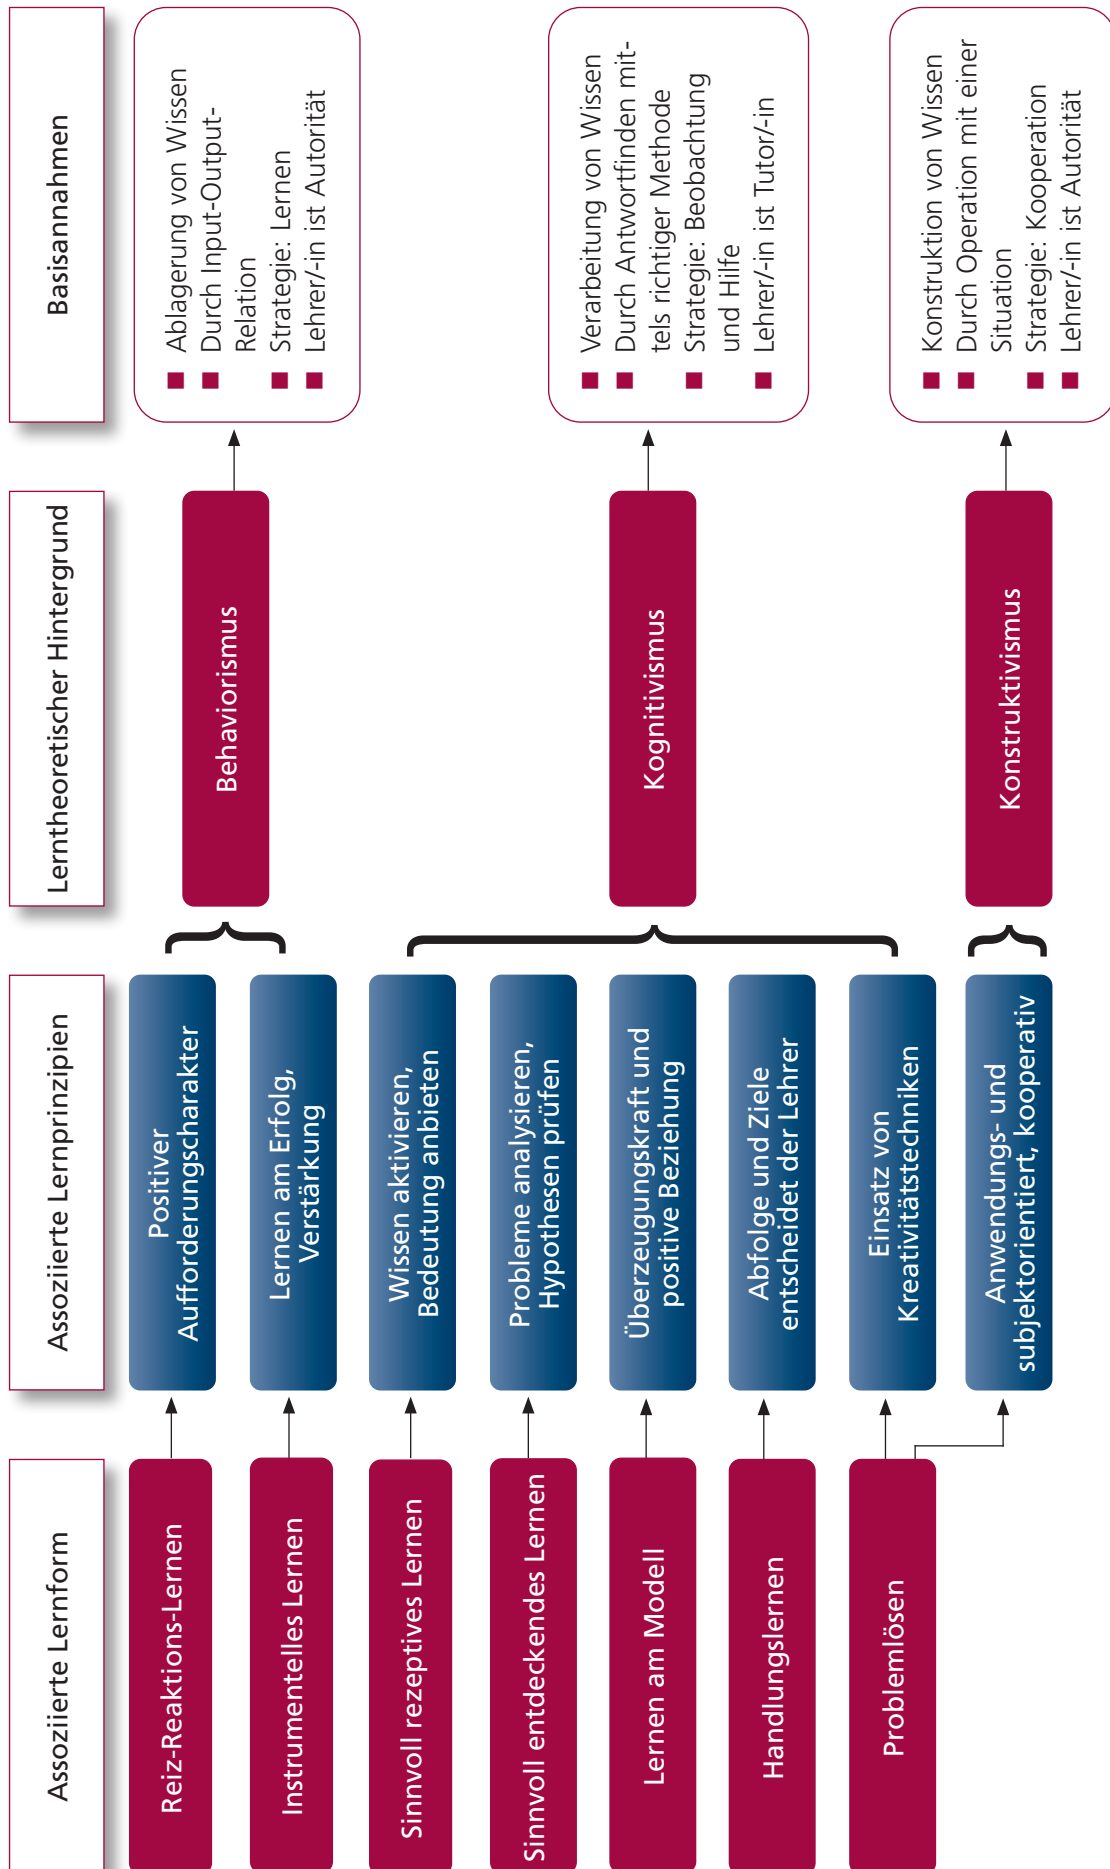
Assoziierte Lernform

Reiz-Reaktions-Lernen

Instrumentelles Lernen

Sinnvoll rezeptives Lernen

Sinnvoll entdeckendes Lernen

Lernen am Modell

Handlungslernen

Problemlösen

Assoziierte Lernprinzipien

Positiver Aufforderungscharakter

Lernen am Erfolg, Verstärkung

Wissen aktivieren, Bedeutung anbieten

Probleme analysieren, Hypothesen prüfen

Überzeugungskraft und positive Beziehung

Abfolge und Ziele entscheidet der Lehrer

Einsatz von Kreativitätstechniken

Anwendungs- und subjektorientiert, kooperativ

Lerntheoretischer Hintergrund

Behaviorismus

Kognitivismus

Konstruktivismus

Basisannahmen

■ Ablagerung von Wissen
■ Durch Input-Output-Relation
■ Strategie: Lernen
■ Lehrer/-in ist Autorität

■ Verarbeitung von Wissen
■ Durch Antwortfinden mittels richtiger Methode
■ Strategie: Beobachtung und Hilfe
■ Lehrer/-in ist Tutor/-in

■ Konstruktion von Wissen
■ Durch Operation mit einer Situation
■ Strategie: Kooperation
■ Lehrer/-in ist Autorität